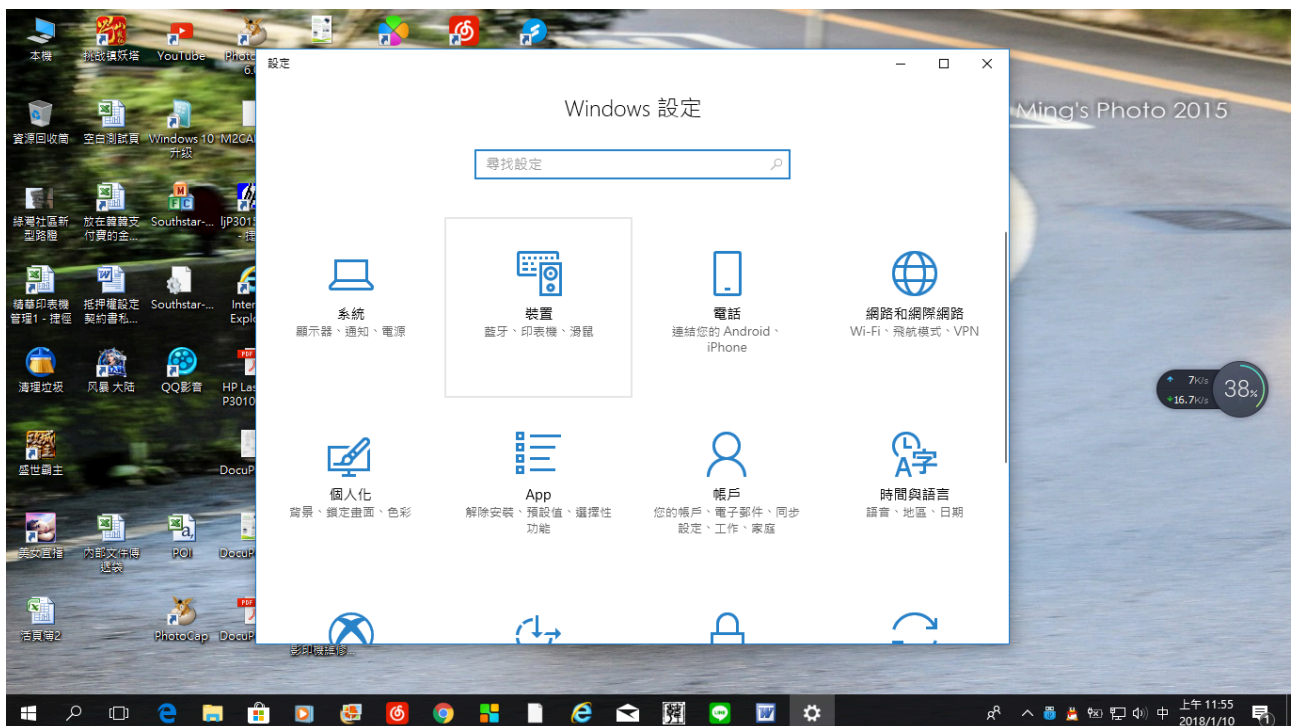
本機
挑戰鎮妖塔
YouTube
Photo 6.
資源回收筒
空白測試頁
Windows 10 升級
M2CA
綠蔭社區新型路燈
放在籌募支付費的金...
Southstar-...
ljP301 - 捷
精華印表機管理1 - 捷徑
抵押權設定契約書私...
Southstar-...
Inter Explo
清理垃圾
风暴 大陆
QQ影音
HP Las P3010
盛世霸主
DocuP
美女直播
內部文件傳遞袋
POI
DocuP
結算簿2
PhotoCap
DocuP
影印機維修...

設定
Windows 設定
尋找設定
系統
顯示器、通知、電源
裝置
藍牙、印表機、滑鼠
電話
連結您的 Android、iPhone
網路和網際網路
Wi-Fi、飛航模式、VPN
個人化
背景、鎖定畫面、色彩
App
解除安裝、預設值、選擇性功能
帳戶
您的帳戶、電子郵件、同步設定、工作、家庭
時間與語言
語音、地區、日期

Ming's Photo 2015
7K/s
16.7K/s
38%

中
上午 11:55
2018/1/10